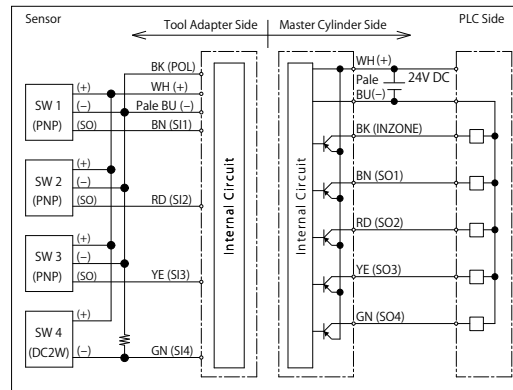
Sensor

Tool Adapter Side | Master Cylinder Side

PLC Side

SW 1 (PNP)
(+)
(−)
(SO)

SW 2 (PNP)
(+)
(−)
(SO)

SW 3 (PNP)
(+)
(−)
(SO)

SW 4 (DC2W)
(+)
(−)

BK (POL)
WH (+)
Pale BU (−)
BN (SI1)
RD (SI2)
YE (SI3)
GN (SI4)

Internal Circuit

Internal Circuit

WH (+)
Pale BU(−)
24V DC
BK (INZONE)
BN (SO1)
RD (SO2)
YE (SO3)
GN (SO4)